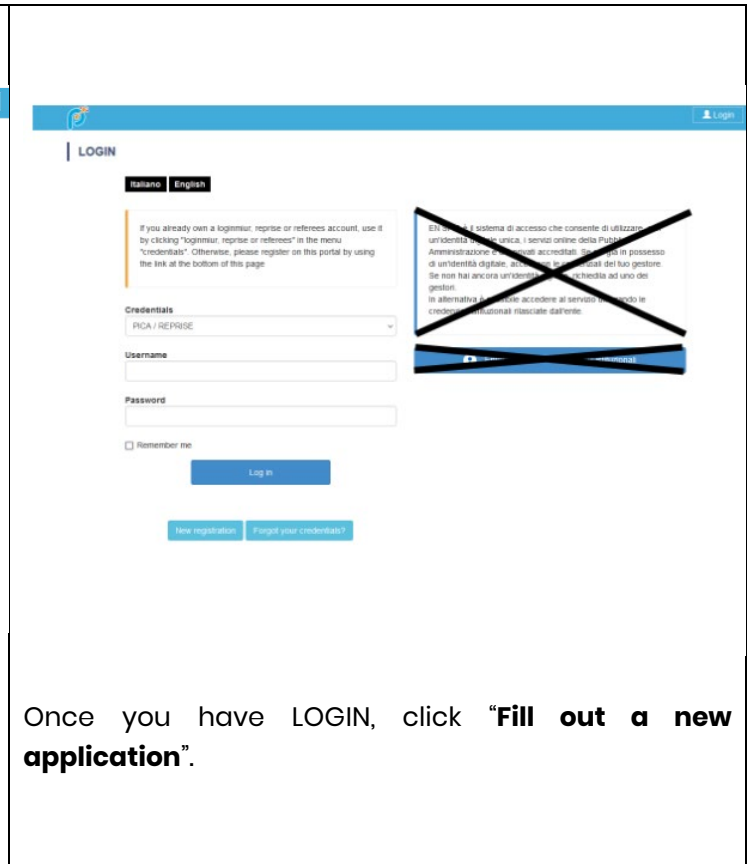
Login

LOGIN

Italiano English

If you already own a loginmiur, reprise or referees account, use it by clicking "loginmiur, reprise or referees" in the menu "credentials". Otherwise, please register on this portal by using the link at the bottom of this page.

Credentials
PICA / REPRISE

Username

Password

Remember me

Log in

New registration Forgot your credentials?

EN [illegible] il sistema di accesso che consente di utilizzare, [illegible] un'identità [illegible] unica, i servizi online della Pubb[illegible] Amministrazione e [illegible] privati accreditati. Se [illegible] in possesso di un'identità digitale, acc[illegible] le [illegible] del tuo gestore. Se non hai ancora un'identità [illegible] richiedila ad uno dei gestori.
In alternativa è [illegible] accedere al servizio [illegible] le creden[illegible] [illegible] rilasciate dall'ente.

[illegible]

Once you have LOGIN, click "**Fill out a new application**".